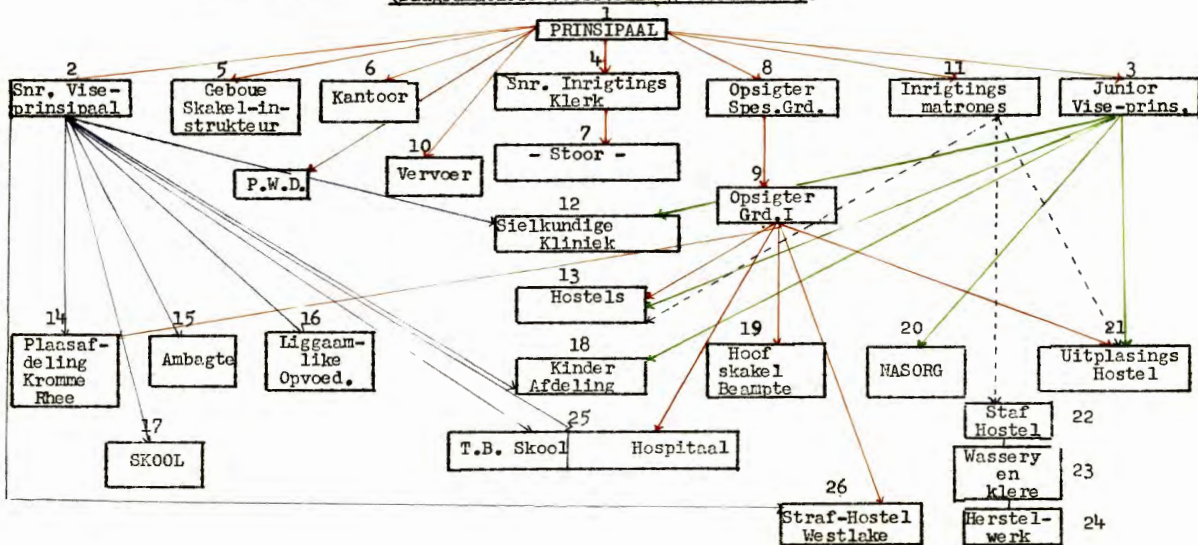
1
PRINSIPAAL

2
Snr. Viseprinsipaal

5
Geboue Skakel-instrukteur

6
Kantoor

4
Snr. Inrigtings Klerk

8
Opsigter Spes.Grd.

11
Inrigtings matrones

3
Junior Vise-prins.

7
- Stoor -

10
Vervoer

P.W.D.

9
Opsigter Grd.I

12
Sielkundige Kliniek

13
Hostels

14
Plaasafdeling Kromme Rhee

15
Ambagte

16
Liggaamlike Opvoed.

18
Kinder Afdeling

19
Hoof skakel Beampte

20
NASORG

21
Uitplasings Hostel

17
SKOOL

25
T.B. Skool

Hospitaal

Staf Hostel
22

Wassery en klere
23

26
Straf-Hostel Westlake

Herstelwerk
24